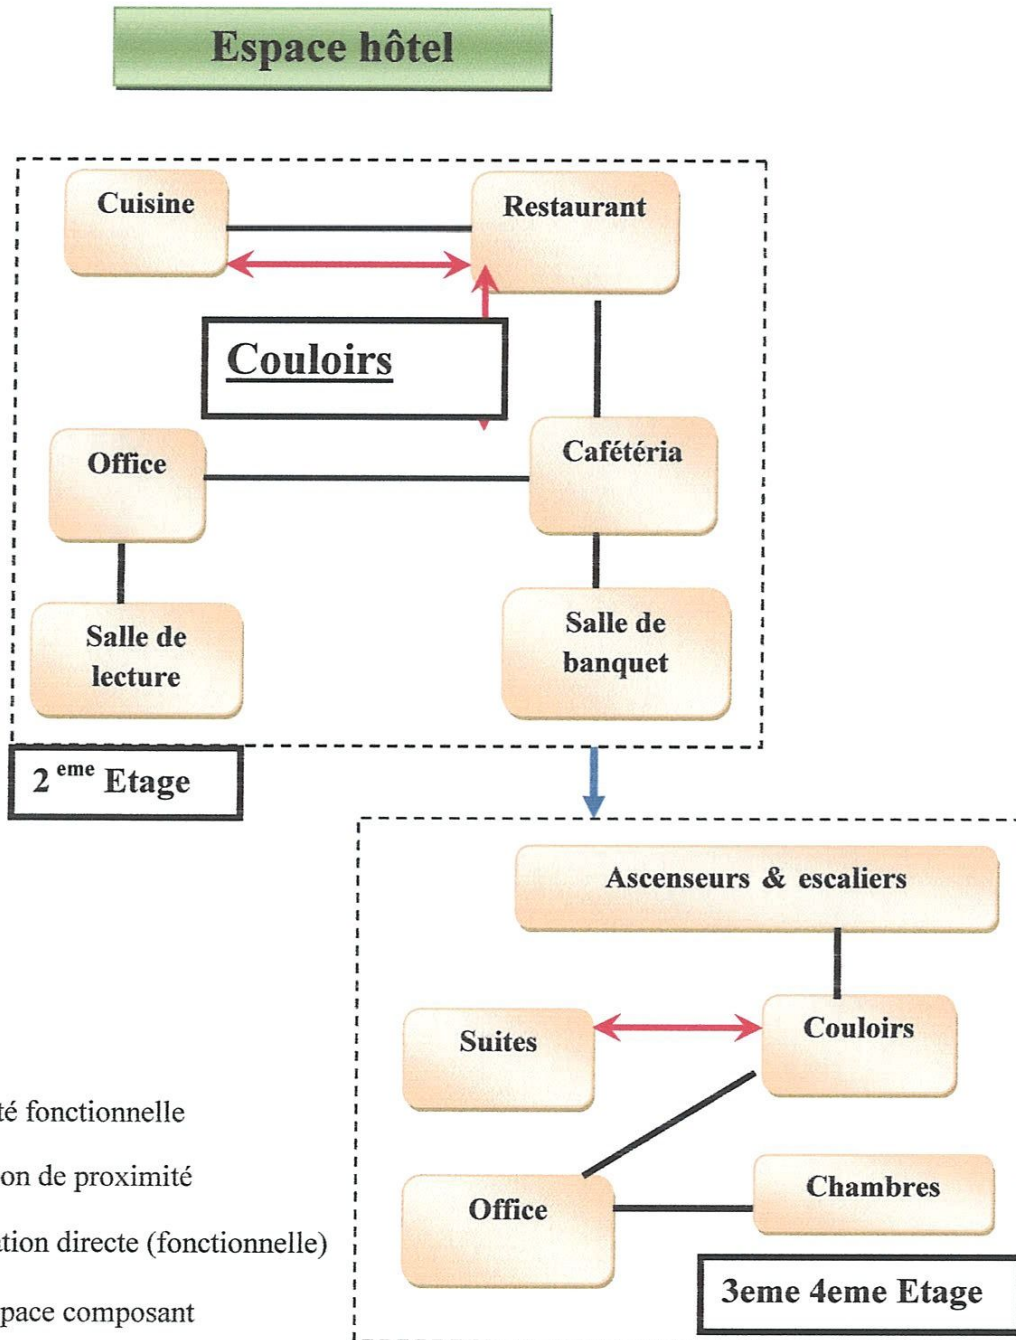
Espace hôtel

Cuisine

Restaurant

Couloirs

Office

Cafétéria

Salle de lecture

Salle de banquet

2 $^{eme}$ Etage

Ascenseurs & escaliers

Suites

Couloirs

Office

Chambres

3eme 4eme Etage

té fonctionnelle

on de proximité

tion directe (fonctionnelle)

pace composant